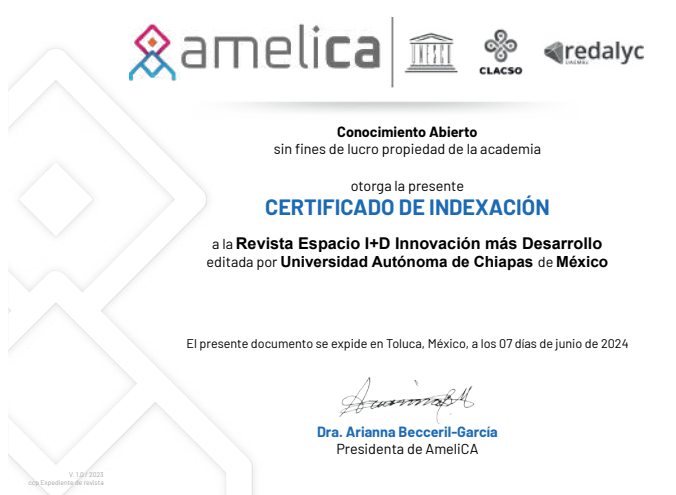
amelica

CLACSO

redalyc
UAEMéx

Conocimiento Abierto
sin fines de lucro propiedad de la academia

otorga la presente
CERTIFICADO DE INDEXACIÓN

a la Revista Espacio I+D Innovación más Desarrollo
editada por Universidad Autónoma de Chiapas de México

El presente documento se expide en Toluca, México, a los 07 días de junio de 2024

Dra. Arianna Becceril-García
Presidenta de AmeliCA

V. 1.0 / 2023
c.c.p. Expediente de revista